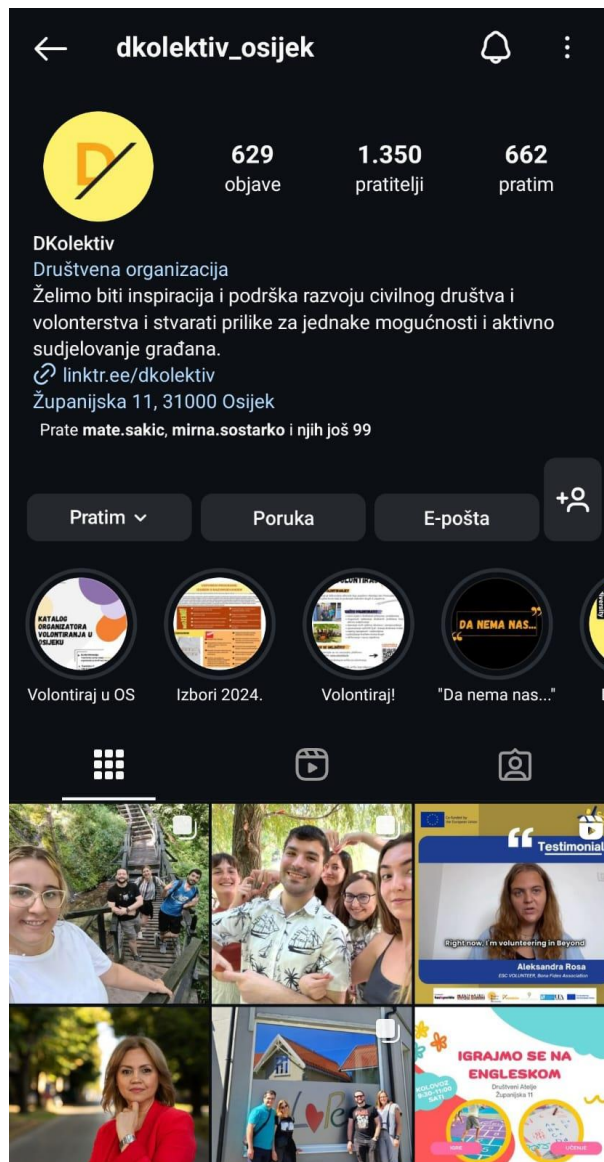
dkolektiv_osijek

D/

629 objave
1.350 pratitelji
662 pratim

DKolektiv
Društvena organizacija
Želimo biti inspiracija i podrška razvoju civilnog društva i volonterstva i stvarati prilike za jednake mogućnosti i aktivno sudjelovanje građana.
linktr.ee/dkolektiv
Županijska 11, 31000 Osijek
Prate mate.sakic, mirna.sostarko i njih još 99

Pratim
Poruka
E-pošta

KATALOG ORGANIZATORA VOLONTIRANJA U OSIJEKU
Volontiraj u OS
Izbori 2024.
VOLONTIRAJ
Volontiraj!
DA NEMA NAS...
"Da nema nas..."

Testimonial
Right now, I'm volunteering in Beyond
Aleksandra Rosa
ESC VOLUNTEER, Bona Fides Association

IGRAJMO SE NA ENGLESKOM
Društveni Atelje Županijska 11